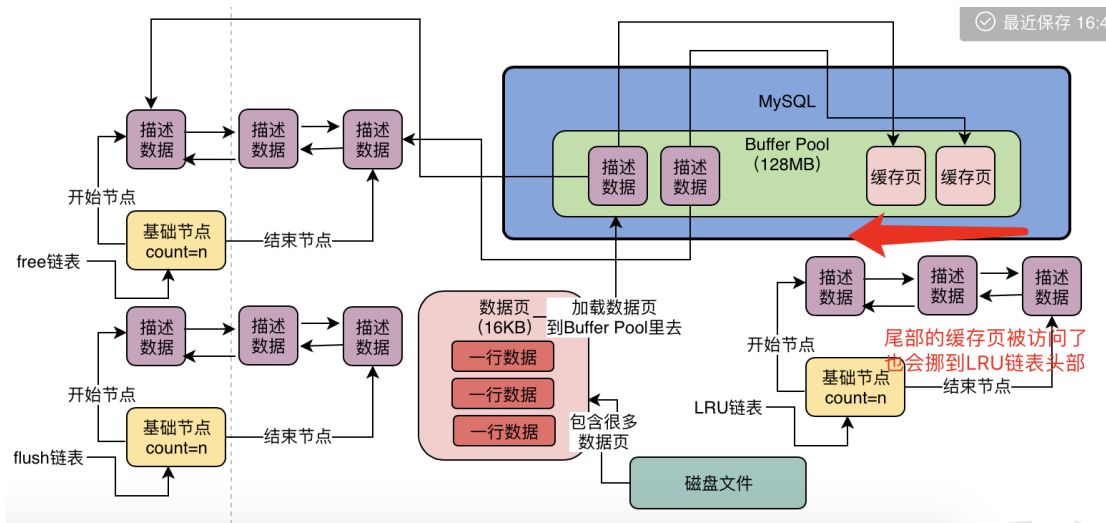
最近保存 16:4

描述数据

描述数据

描述数据

开始节点

基础节点 count=n

结束节点

free链表

描述数据

描述数据

描述数据

开始节点

基础节点 count=n

结束节点

flush链表

MySQL

Buffer Pool (128MB)

描述数据

描述数据

缓存页

缓存页

数据页 (16KB)

一行数据

一行数据

一行数据

加载数据页到Buffer Pool里去

包含很多数据页

磁盘文件

描述数据

描述数据

描述数据

开始节点

尾部的缓存页被访问了也会挪到LRU链表头部

基础节点 count=n

结束节点

LRU链表